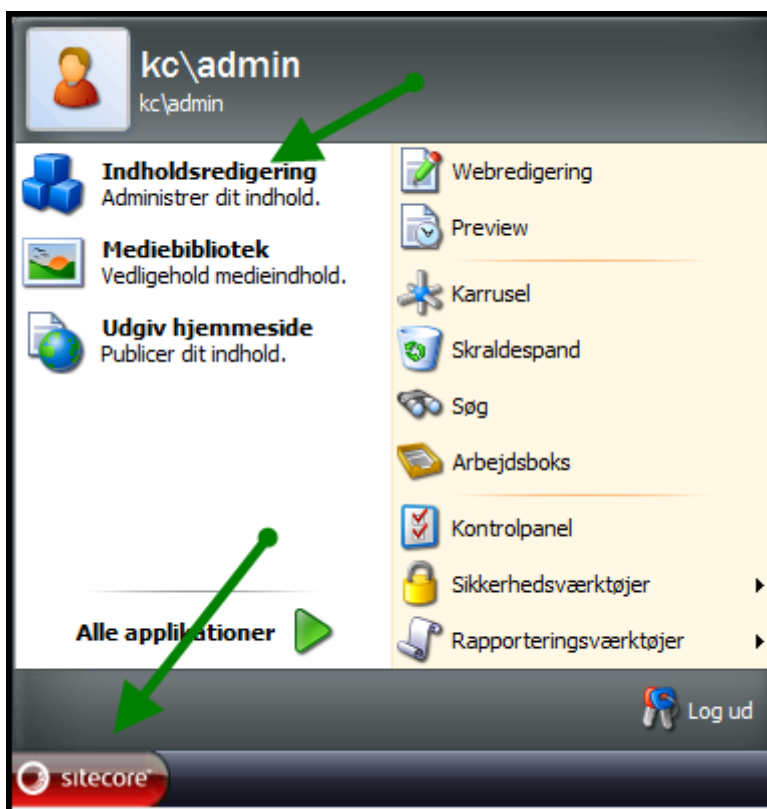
kc\admin
kc\admin

**Indholdsredigering**
Administrer dit indhold.

**Mediebibliotek**
Vedligehold medieindhold.

**Udgiv hjemmeside**
Publicer dit indhold.

Webredigering
Preview
Karrusel
Skraldespand
Søg
Arbejdsboks
Kontrolpanel
Sikkerhedsværktøjer
Rapporteringsværktøjer

**Alle applikationer**

Log ud

sitecore